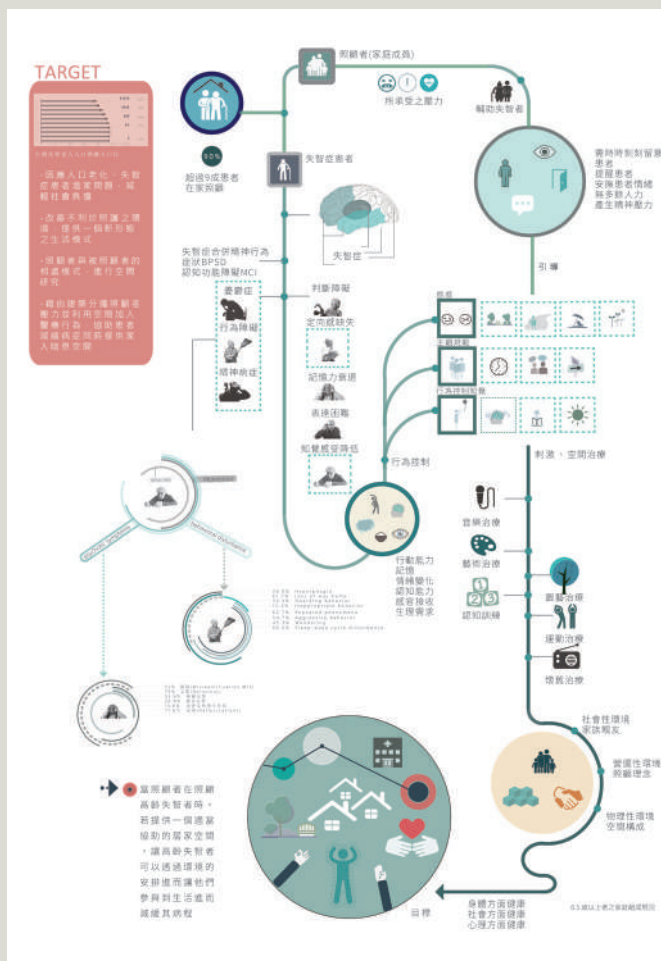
TARGET

·因應人口老化，失智症患者逐年增加，減輕社會負擔

·改善不對於照護之環境，提供一個新形態之生活模式

·照顧者與被照顧者的相處模式，進行空間研究

·藉由建築分擔照顧者壓力並利用空間加入醫療行為，協助患者減緩病症同時提供家人緩衝空間

照顧者(家庭成員)

所承受之壓力

幫助失智者

90%

超過9成患者在家照顧

失智症患者

失智症

隨時時刻刻留意患者
提醒患者
安撫患者情緒
耗多許人力
產生精神壓力

失智症合併精神行為症狀BPSD
認知功能障礙MCI

憂鬱症

行為障礙

精神病症

判斷障礙

定向感缺失

記憶力衰退

表達困難

知覺感官降低

引導

主題房間

行為控制

刺激、空間治療

行動能力
記憶
情緒變化
認知能力
感官接收
生理需求

音樂治療

藝術治療

園藝治療

認知訓練

運動治療

懷舊治療

社會性環境
家庭親友

營運性環境
照顧理念

物理性環境
空間構成

當照顧者在照顧高齡失智者時，若提供一個適當協助的居家空間，讓高齡失智者可以透過環境的安排進而讓他們參與到生活進而減緩其病程

目標

身體方面健康
社會方面健康
心理方面健康